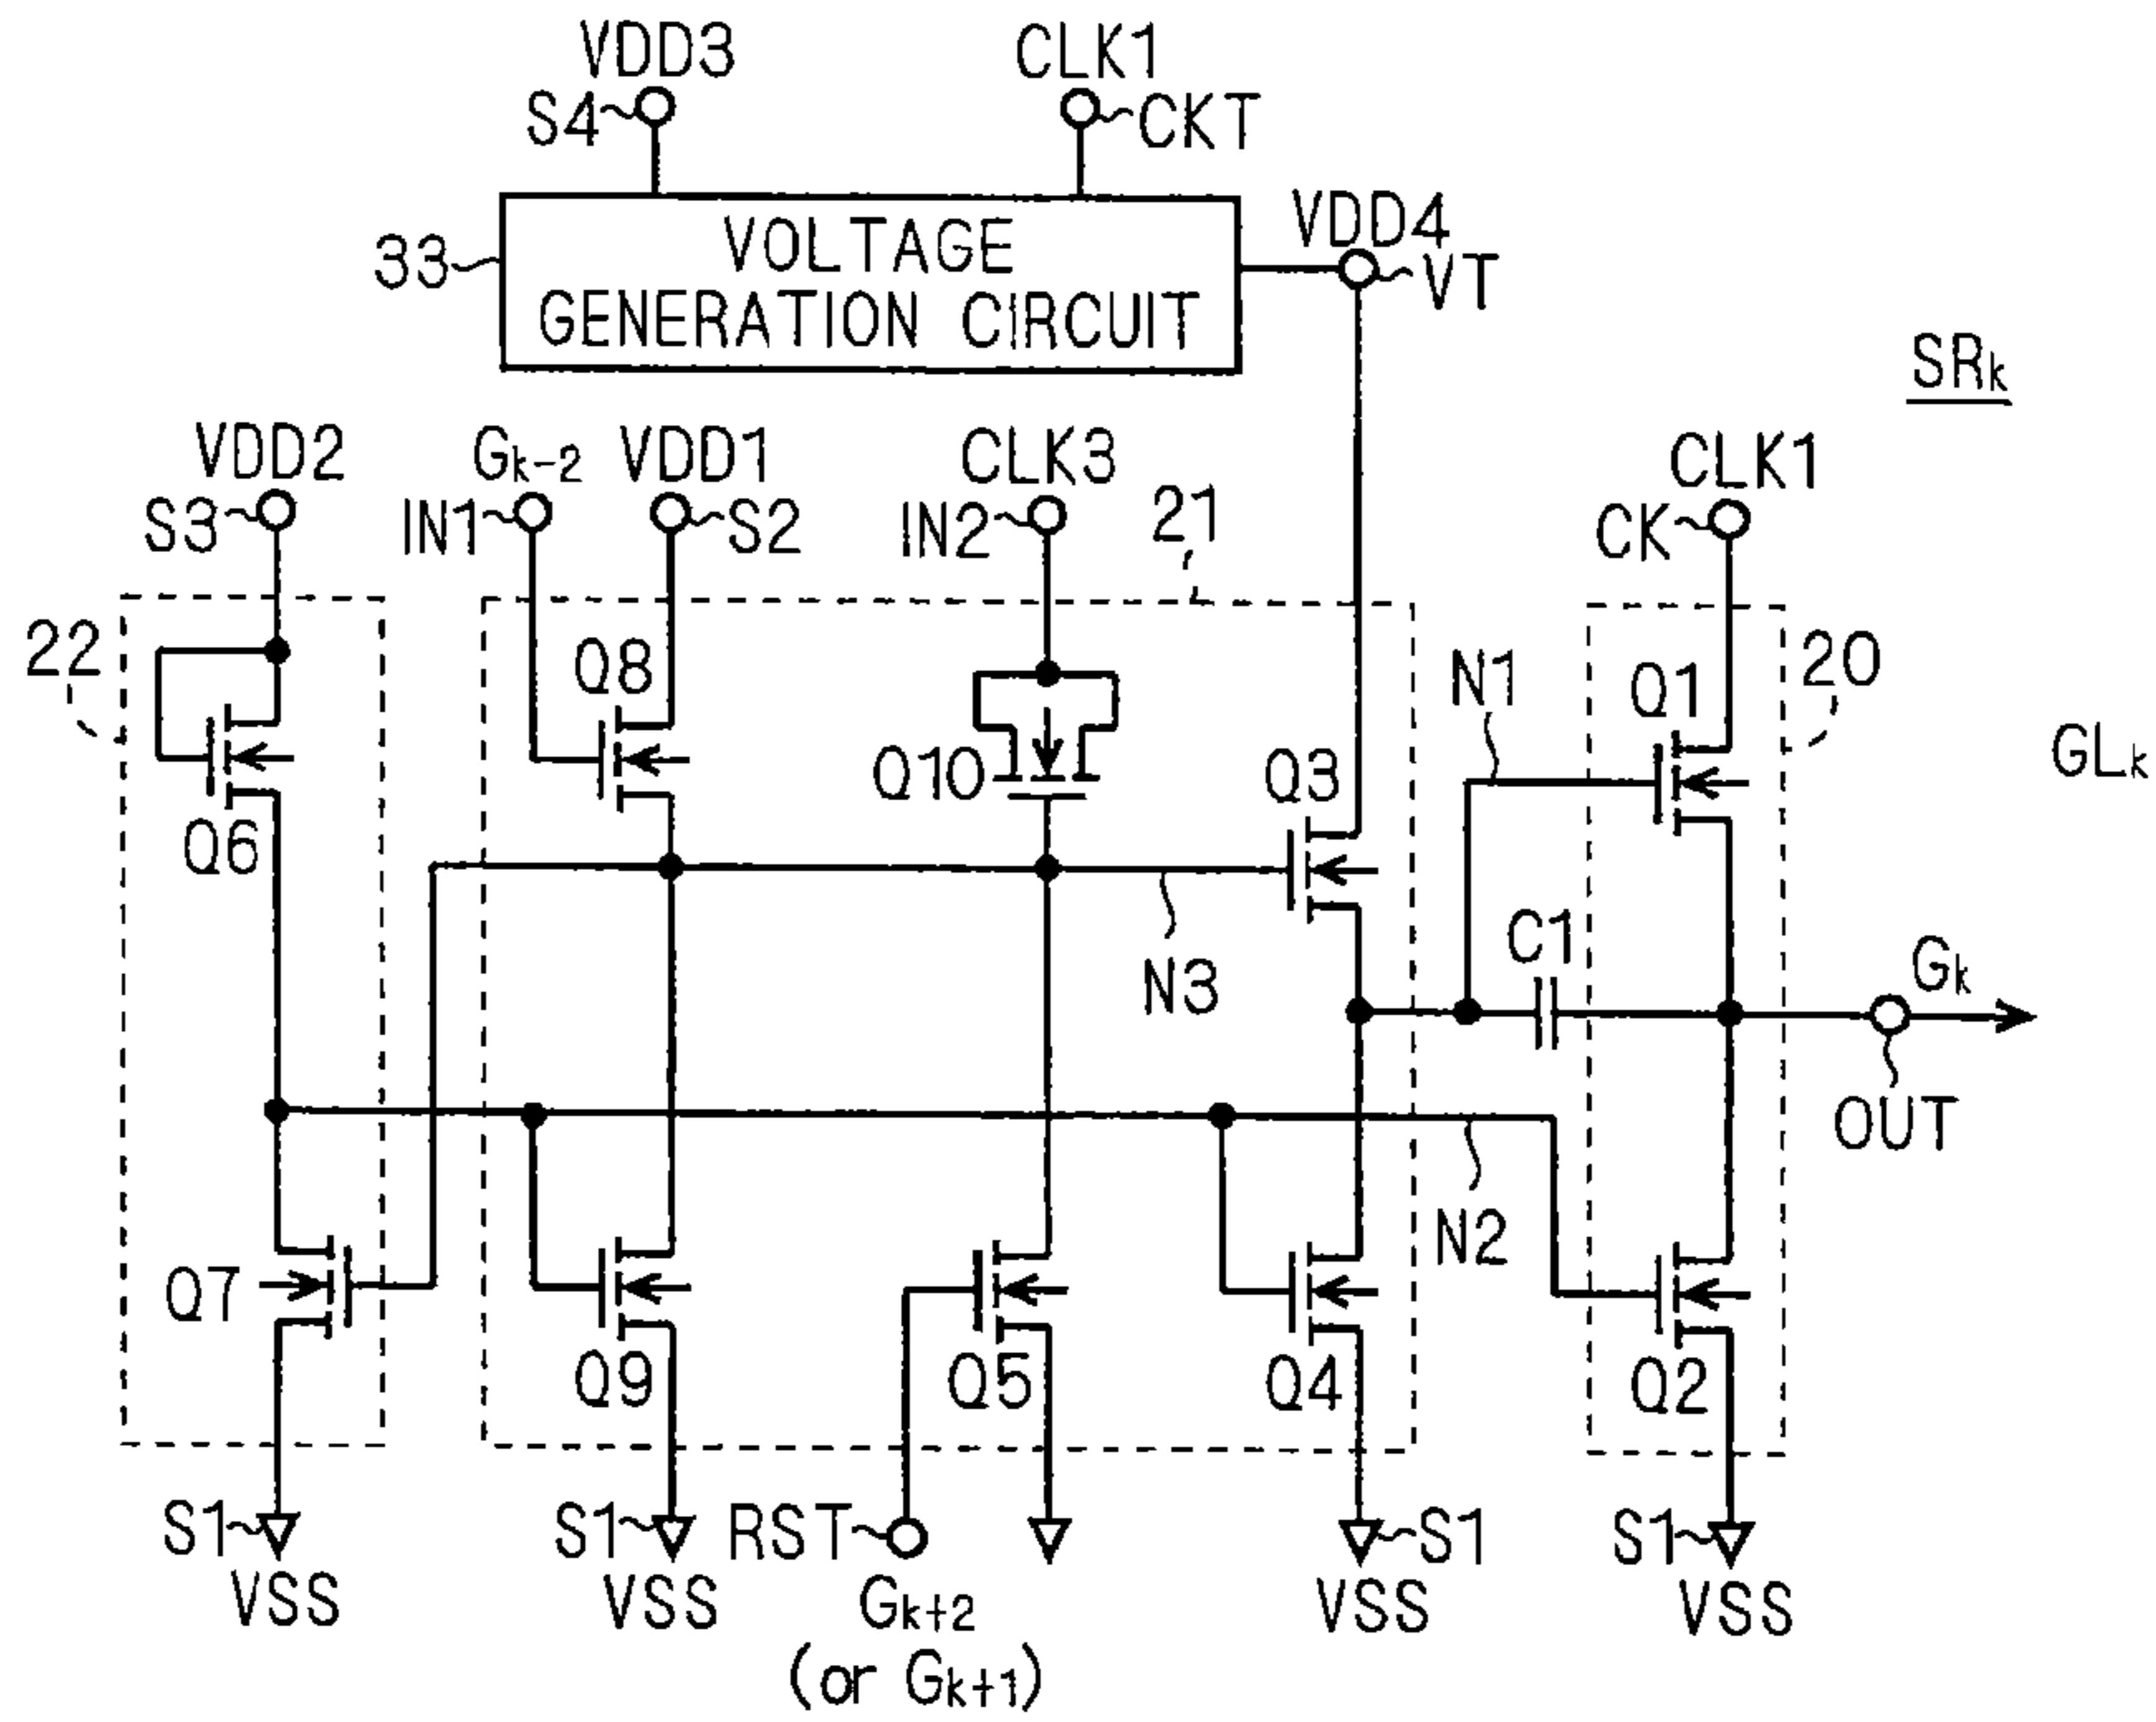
VDD3
S4
CLK1
CKT
33
VOLTAGE GENERATION CIRCUIT
VDD4
VT
$SR_k$
VDD2
S3
$G_{k-2}$
IN1
VDD1
S2
CLK3
IN2
21
CLK1
CK
22
Q8
Q10
Q3
N1
Q1
20
$GL_k$
Q6
N3
C1
$G_k$
OUT
N2
Q7
Q9
Q5
Q4
Q2
S1
VSS
S1
VSS
RST
$G_{k+2}$
(or $G_{k+1}$)
S1
VSS
S1
VSS